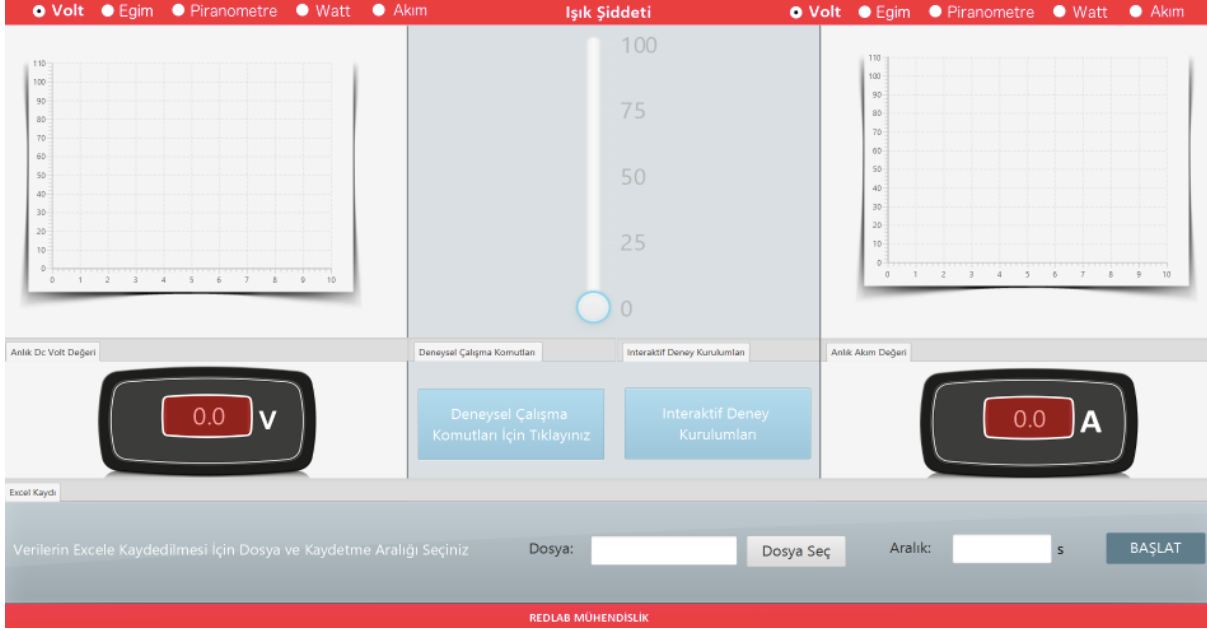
Volt Egim Piranometre Watt Akım

Işık Şiddeti

Volt Egim Piranometre Watt Akım

110 100 90 80 70 60 50 40 30 20 10 0
0 1 2 3 4 5 6 7 8 9 10

100
75
50
25
0

110 100 90 80 70 60 50 40 30 20 10 0
0 1 2 3 4 5 6 7 8 9 10

Anlık Dc Volt Değeri

0.0 V

Deneysel Çalışma Komutları

Deneysel Çalışma Komutları İçin Tıklayınız

Interaktif Deney Kurulumları

Interaktif Deney Kurulumları

Anlık Akım Değeri

0.0 A

Excel Kaydı

Verilerin Excele Kaydedilmesi İçin Dosya ve Kaydetme Aralığı Seçiniz

Dosya:

Dosya Seç

Aralık:

s

BAŞLAT

REDLAB MÜHENDİSLİK